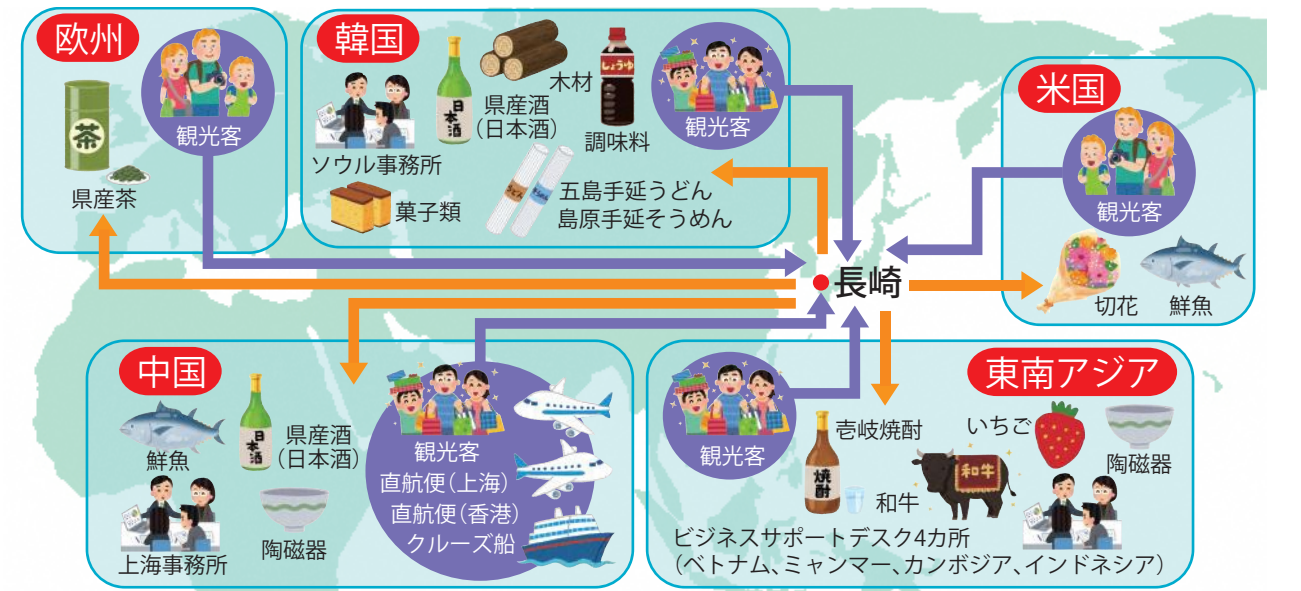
欧州
観光客
茶
県産茶

韓国
日本酒
県産酒
(日本酒)
木材
しょうゆ
調味料
観光客
ソウル事務所
菓子類
五島手延うどん
島原手延そうめん

米国
観光客
切花
鮮魚

長崎

中国
鮮魚
日本酒
県産酒
(日本酒)
上海事務所
陶磁器
観光客
直航便(上海)
直航便(香港)
クルーズ船

東南アジア
観光客
壱岐焼酎
焼酎
いちご
陶磁器
和牛
和牛
ビジネスサポートデスク4カ所
(ベトナム、ミャンマー、カンボジア、インドネシア)